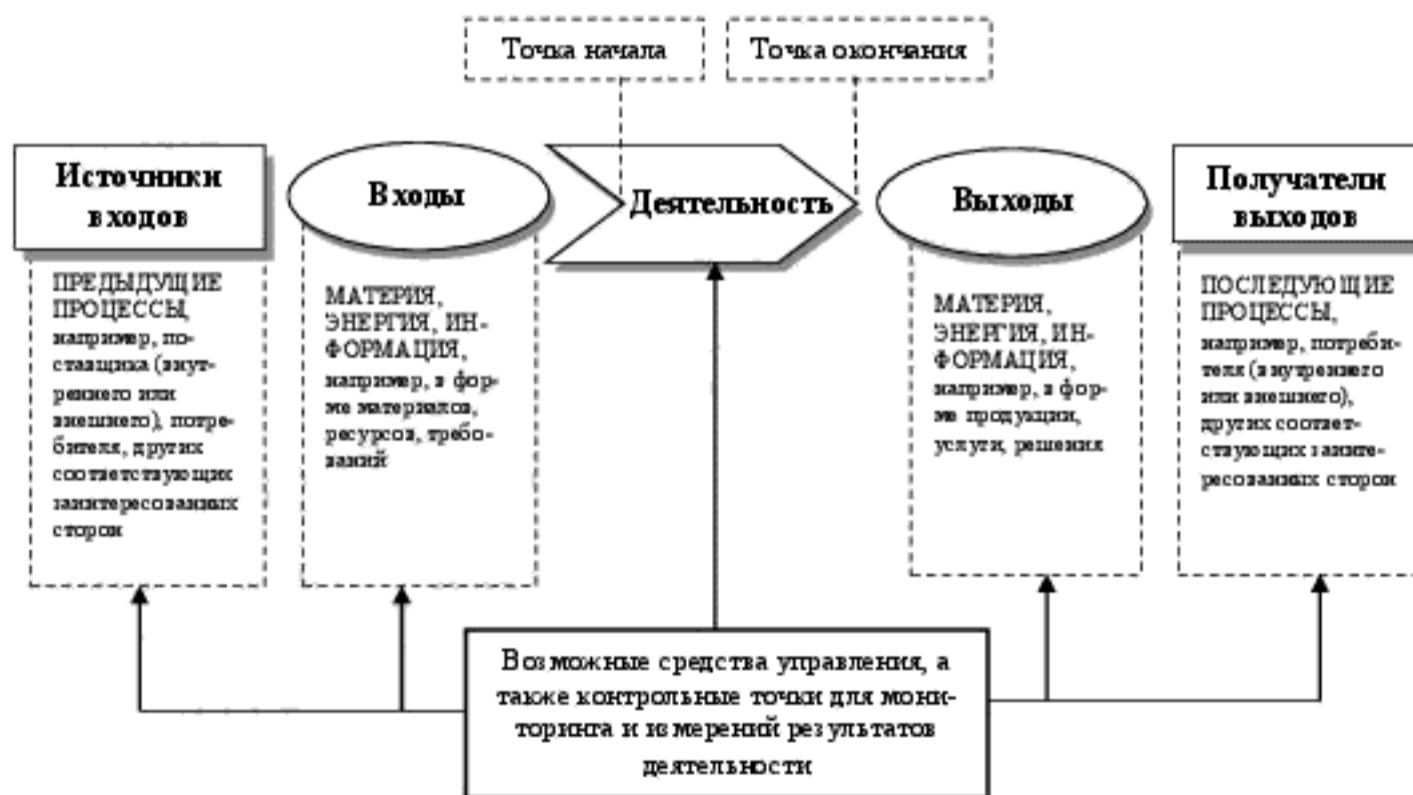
Точка начала

Точка окончания

Источники входов

Входы

Деятельность

Выходы

Получатели выходов

ПРЕДЫДУЩИЕ ПРОЦЕССЫ, например, поставщика (внутреннего или внешнего), потребителя, других соответствующих заинтересованных сторон

МАТЕРИЯ, ЭНЕРГИЯ, ИНФОРМАЦИЯ, например, в форме материалов, ресурсов, требований

МАТЕРИЯ, ЭНЕРГИЯ, ИНФОРМАЦИЯ, например, в форме продукции, услуги, решения

ПОСЛЕДУЮЩИЕ ПРОЦЕССЫ, например, потребителя (внутреннего или внешнего), других соответствующих заинтересованных сторон

Возможные средства управления, а также контрольные точки для мониторинга и измерений результатов деятельности